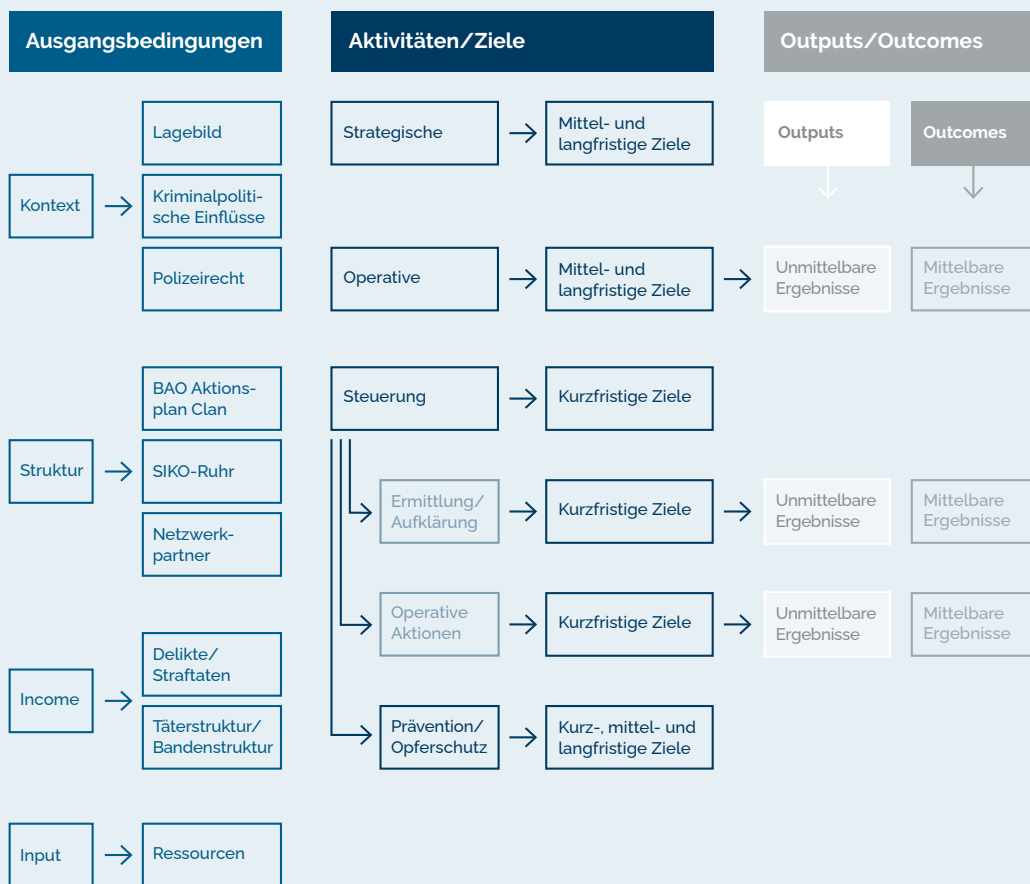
Ausgangsbedingungen

Aktivitäten/Ziele

Outputs/Outcomes

Lagebild

Kontext

Kriminalpolitische Einflüsse

Polizeirecht

Strategische

Mittel- und langfristige Ziele

Outputs

Outcomes

Operative

Mittel- und langfristige Ziele

Unmittelbare Ergebnisse

Mittelbare Ergebnisse

BAO Aktionsplan Clan

Struktur

SIKO-Ruhr

Netzwerkpartner

Steuerung

Kurzfristige Ziele

Ermittlung/ Aufklärung

Kurzfristige Ziele

Unmittelbare Ergebnisse

Mittelbare Ergebnisse

Operative Aktionen

Kurzfristige Ziele

Unmittelbare Ergebnisse

Mittelbare Ergebnisse

Income

Delikte/ Straftaten

Täterstruktur/ Bandenstruktur

Prävention/ Opferschutz

Kurz-, mittel- und langfristige Ziele

Input

Ressourcen